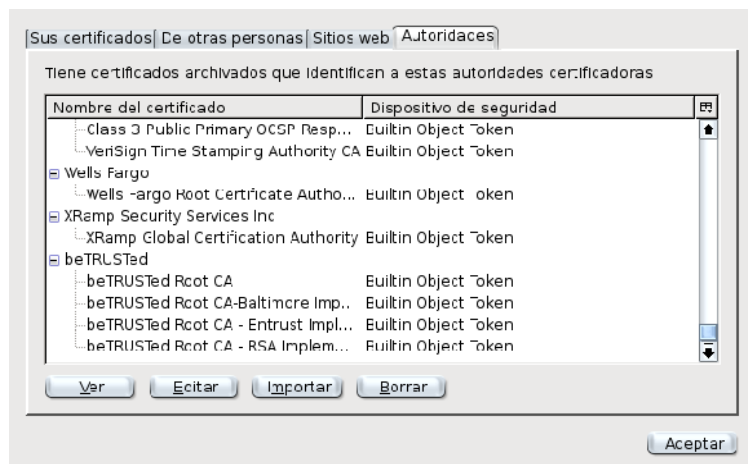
Sus certificados | De otras personas | Sitios web | Autoridades

Tiene certificados archivados que identifican a estas autoridades certificadoras

| Nombre del certificado | Dispositivo de seguridad |
|---|---|
| Class 3 Public Primary OCSP Resp... | Builtin Object Token |
| VeriSign Time Stamping Authority CA | Builtin Object Token |
| Wells Fargo | |
| Wells Fargo Root Certificate Autho... | Builtin Object Token |
| XRamp Security Services Inc | |
| XRamp Global Certification Authority | Builtin Object Token |
| beTRUSTed | |
| beTRUSTed Root CA | Builtin Object Token |
| beTRUSTed Root CA-Baltimore Imp... | Builtin Object Token |
| beTRUSTed Root CA - Entrust Impl... | Builtin Object Token |
| beTRUSTed Root CA - RSA Implem... | Builtin Object Token |

Ver | Editar | Importar | Borrar

Aceptar